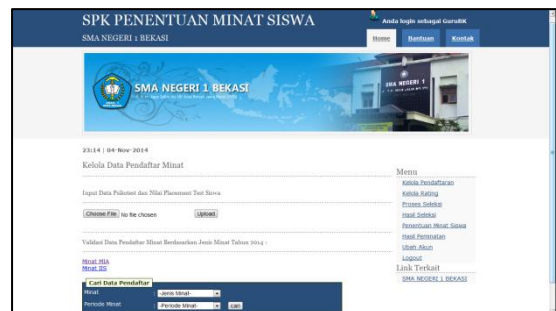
SPK PENENTUAN MINAT SISWA
SMA NEGERI 1 BEKASI

Anda login sebagai GuruBK

Home Bantuan Kontak

SMA NEGERI 1 BEKASI

SMA NEGERI 1

23:14 | 04-Nov-2014

Kelola Data Pendaftar Minat

Input Data Psikotest dan Nilai Placement Test Siswa

Choose File No file chosen Upload

Validasi Data Pendaftar Minat Berdasarkan Jenis Minat Tahun 2014 :

Minat MIA
Minat IIS

Cari Data Pendaftar

Minat -Jenis Minat-

Periode Minat -Periode Minat- cari

Menu
Kelola Pendaftaran
Kelola Rating
Proses Seleksi
Hasil Seleksi
Penentuan Minat Siswa
Hasil Peminatan
Ubah Akun
Logout

Link Terkait
SMA NEGERI 1 BEKASI